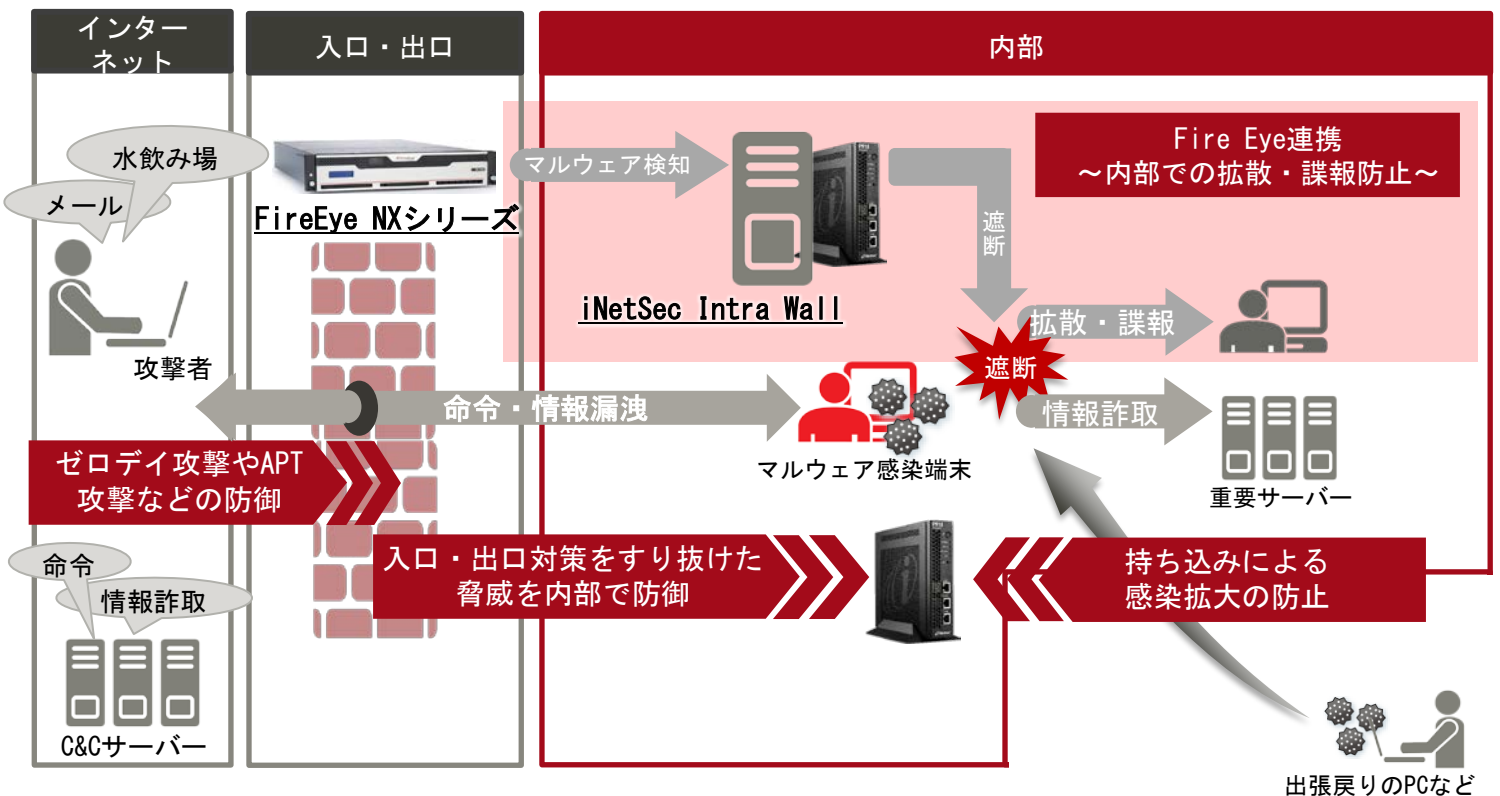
インターネット

入口・出口

内部

水飲み場

メール

攻撃者

FireEye NXシリーズ

マルウェア検知

iNetSec Intra Wall

遮断

Fire Eye連携
～内部での拡散・諜報防止～

拡散・諜報

遮断

命令・情報漏洩

マルウェア感染端末

情報詐取

重要サーバー

ゼロデイ攻撃やAPT
攻撃などの防御

命令

情報詐取

C&Cサーバー

入口・出口対策をすり抜けた
脅威を内部で防御

持ち込みによる
感染拡大の防止

出張戻りのPCなど